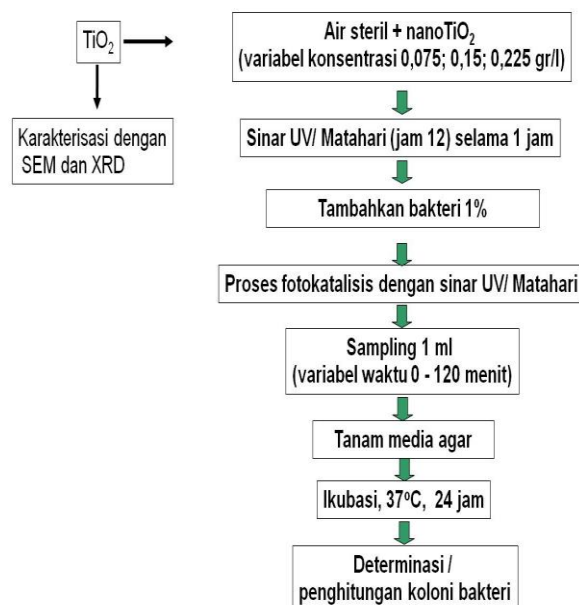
$TiO_2$

Karakterisasi dengan SEM dan XRD

Air steril + nano$TiO_2$
(variabel konsentrasi 0,075; 0,15; 0,225 gr/l)

Sinar UV/ Matahari (jam 12) selama 1 jam

Tambahkan bakteri 1%

Proses fotokatalisis dengan sinar UV/ Matahari

Sampling 1 ml
(variabel waktu 0 - 120 menit)

Tanam media agar

Ikubasi, 37$^o$C, 24 jam

Determinasi /
penghitungan koloni bakteri